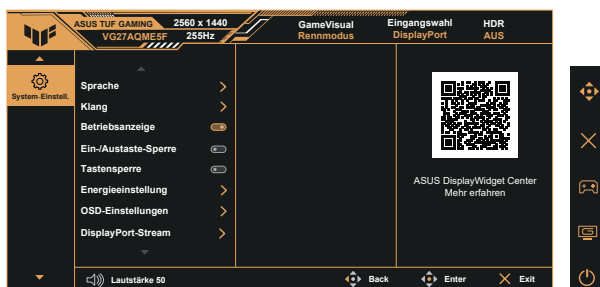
ASUS TUF GAMING
VG27AQME5F
2560 x 1440
255Hz
GameVisual
Rennmodus
Eingangswahl
DisplayPort
HDR
AUS

System-Einstell.

Sprache
Klang
Betriebsanzeige
Ein-/Austaste-Sperre
Tastensperre
Energieeinstellung
OSD-Einstellungen
DisplayPort-Stream

ASUS DisplayWidget Center
Mehr erfahren

Lautstärke 50
Back
Enter
Exit